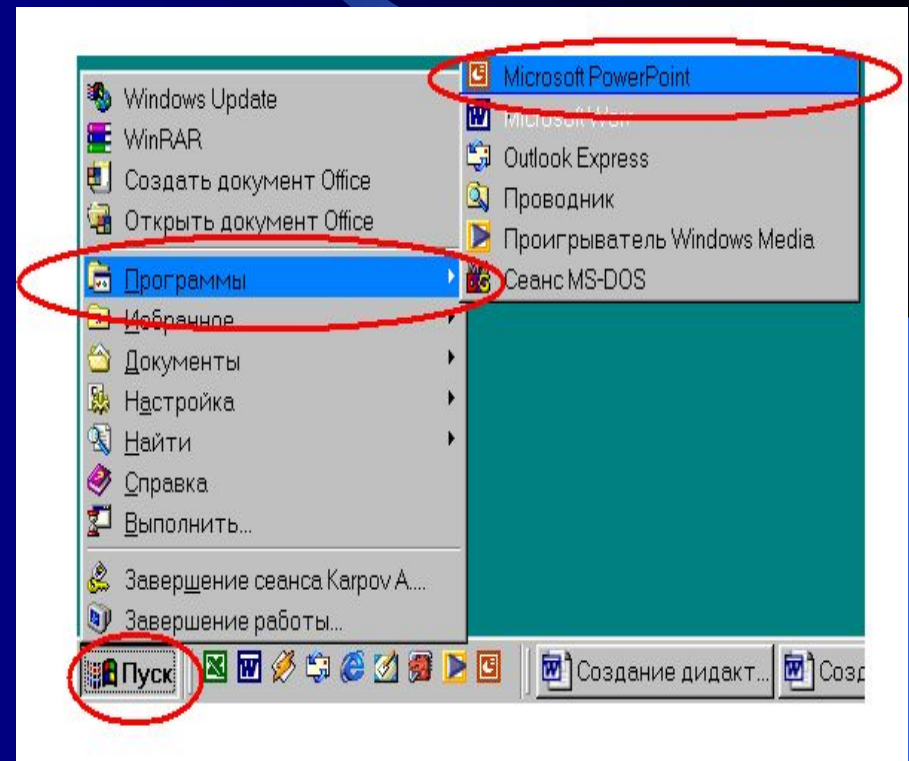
Microsoft PowerPoint
Microsoft Word
Outlook Express
Проводник
Проигрыватель Windows Media
Сеанс MS-DOS

Windows Update
WinRAR
Создать документ Office
Открыть документ Office
Программы
Избранное
Документы
Настройка
Найти
Справка
Выполнить...
Завершение сеанса Karpov A....
Завершение работы...

Пуск
Создание дидакт...
Созд